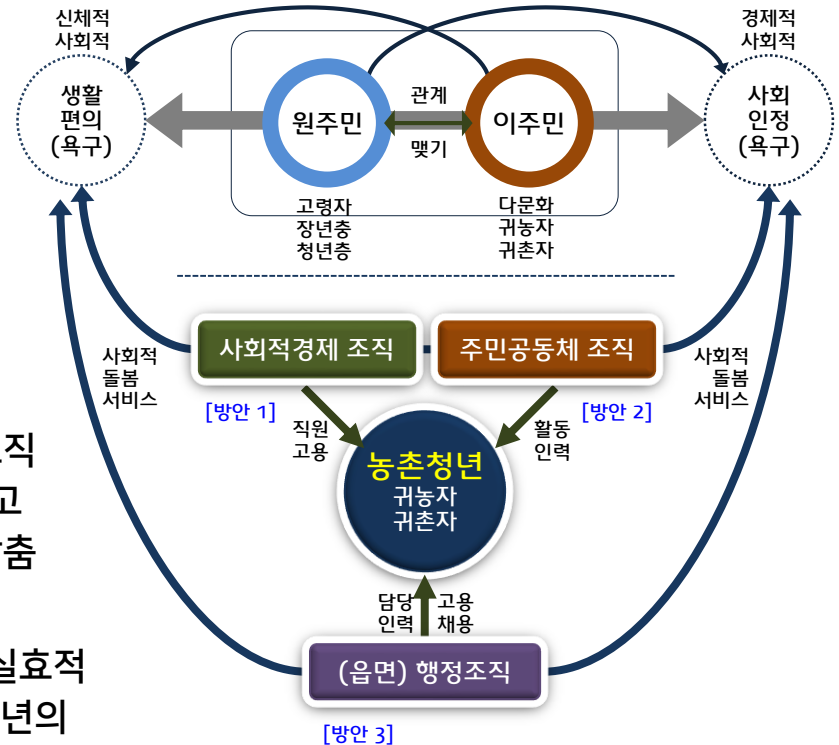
신체적
사회적

경제적
사회적

생활
편의
(욕구)

원주민

관계

맺기

이주민

사회
인정
(욕구)

고령자
장년층
청년층

다문화
귀농자
귀촌자

사회적
돌봄
서비스

사회적경제 조직

주민공동체 조직

사회적
돌봄
서비스

[방안 1]

[방안 2]

직원
고용

활동
인력

농촌청년
귀농자
귀촌자

조직

고

춤

담당
인력

고용
채용

실효적

년의

(읍면) 행정조직

[방안 3]